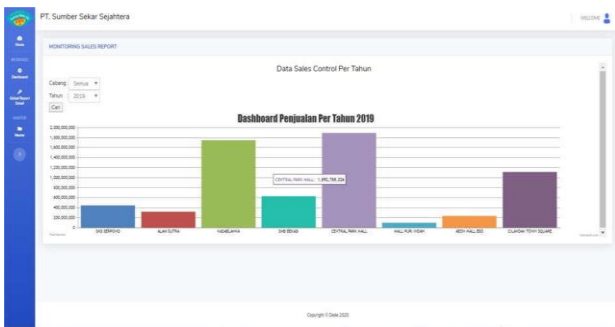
PT. Sumber Sekar Sejahtera

WELCOME

Home

Dashboard

Global Report Detail

Master

Users

MONITORING SALES REPORT

Data Sales Control Per Tahun

Cabang : Semua

Tahun : 2019

Cari

Dashboard Penjualan Per Tahun 2019

2,000,000,000
1,800,000,000
1,600,000,000
1,400,000,000
1,200,000,000
1,000,000,000
800,000,000
600,000,000
400,000,000
200,000,000
0

CENTRAL PARK MALL : 1,892,736,236

SMS SERPONG
ALAM SUTRA
KASABLANKA
SMS BEKASI
CENTRAL PARK MALL
MALL PURI INDAH
AEON MALL BSD
CILANDAK TOWN SQUARE

Copyright © Dede 2020